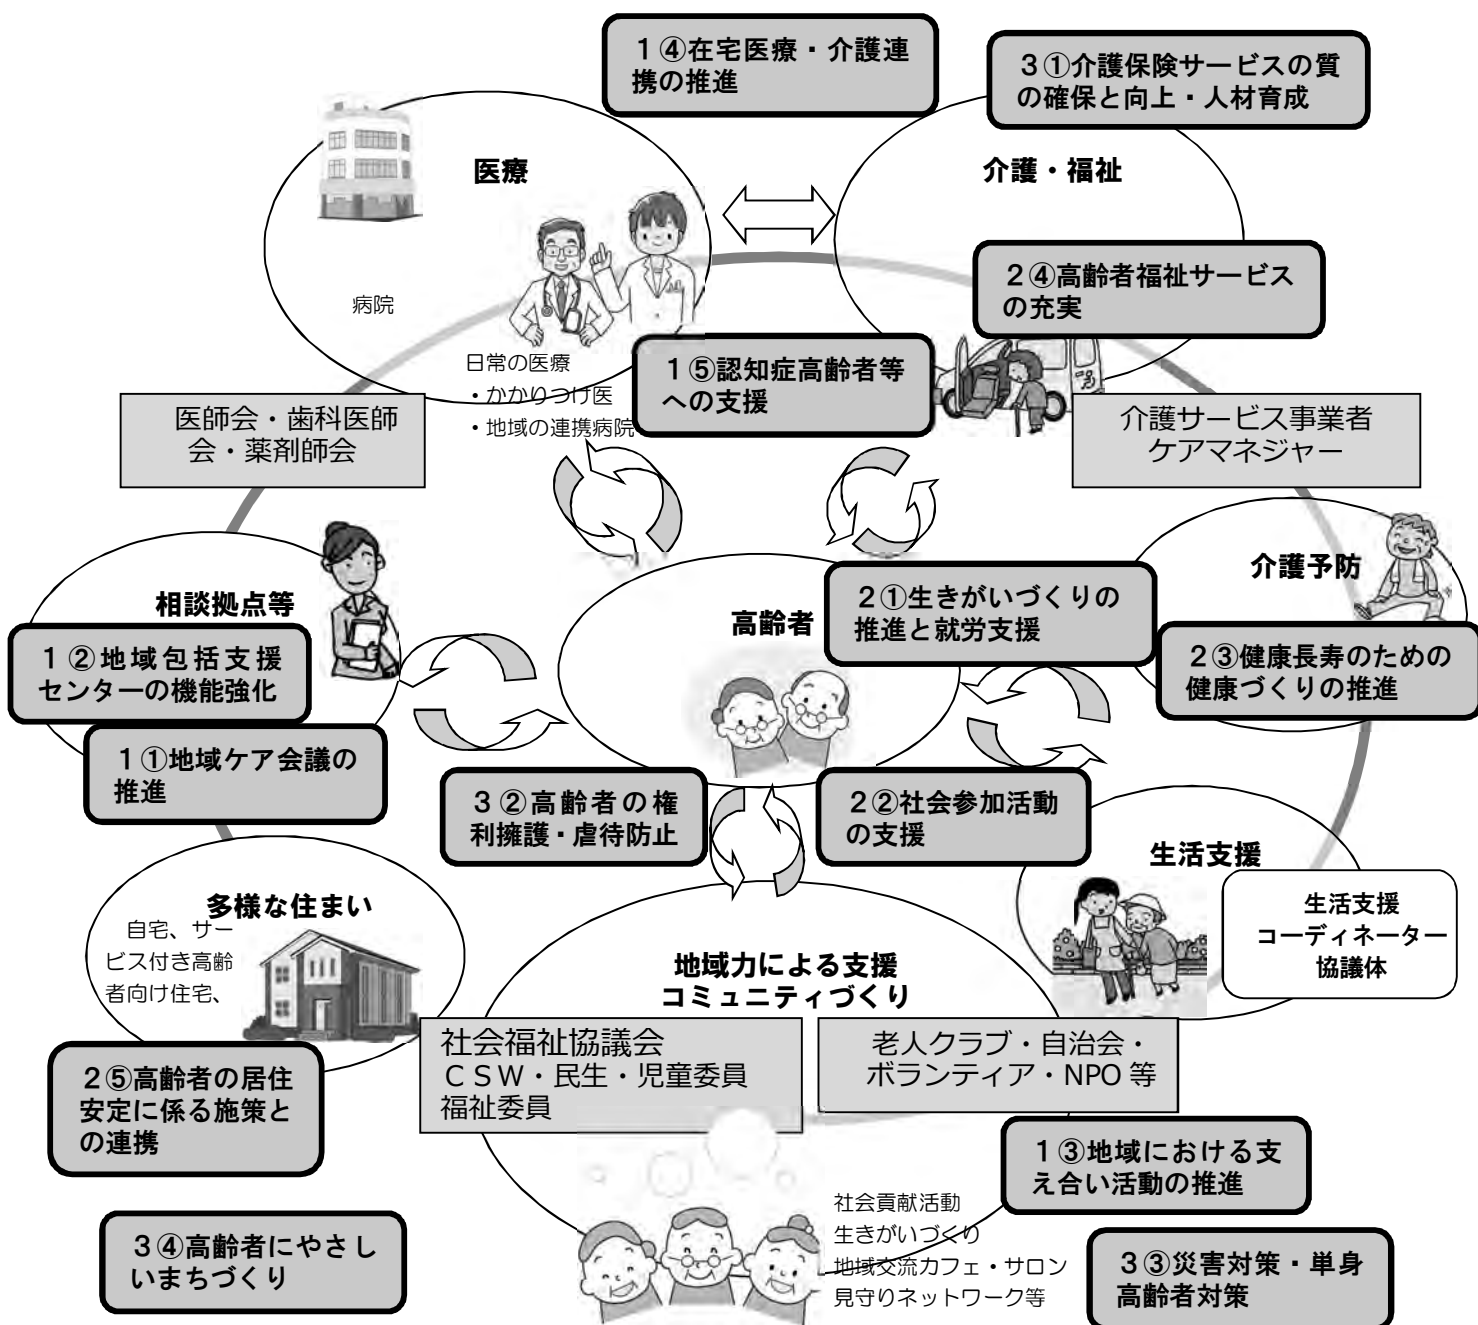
１④在宅医療・介護連携の推進

３①介護保険サービスの質の確保と向上・人材育成

医療

介護・福祉

病院

２④高齢者福祉サービスの充実

日常の医療
・かかりつけ医
・地域の連携病院

１⑤認知症高齢者等への支援

医師会・歯科医師会・薬剤師会

介護サービス事業者
ケアマネジャー

介護予防

相談拠点等

高齢者

２①生きがいづくりの推進と就労支援

１②地域包括支援センターの機能強化

２③健康長寿のための健康づくりの推進

１①地域ケア会議の推進

３②高齢者の権利擁護・虐待防止

２②社会参加活動の支援

生活支援

多様な住まい

自宅、サービス付き高齢者向け住宅、

生活支援
コーディネーター
協議体

地域力による支援
コミュニティづくり

社会福祉協議会
ＣＳＷ・民生・児童委員
福祉委員

老人クラブ・自治会・
ボランティア・NPO等

２⑤高齢者の居住安定に係る施策との連携

１③地域における支え合い活動の推進

社会貢献活動
生きがいづくり
地域交流カフェ・サロン
見守りネットワーク等

３④高齢者にやさしいまちづくり

３③災害対策・単身高齢者対策